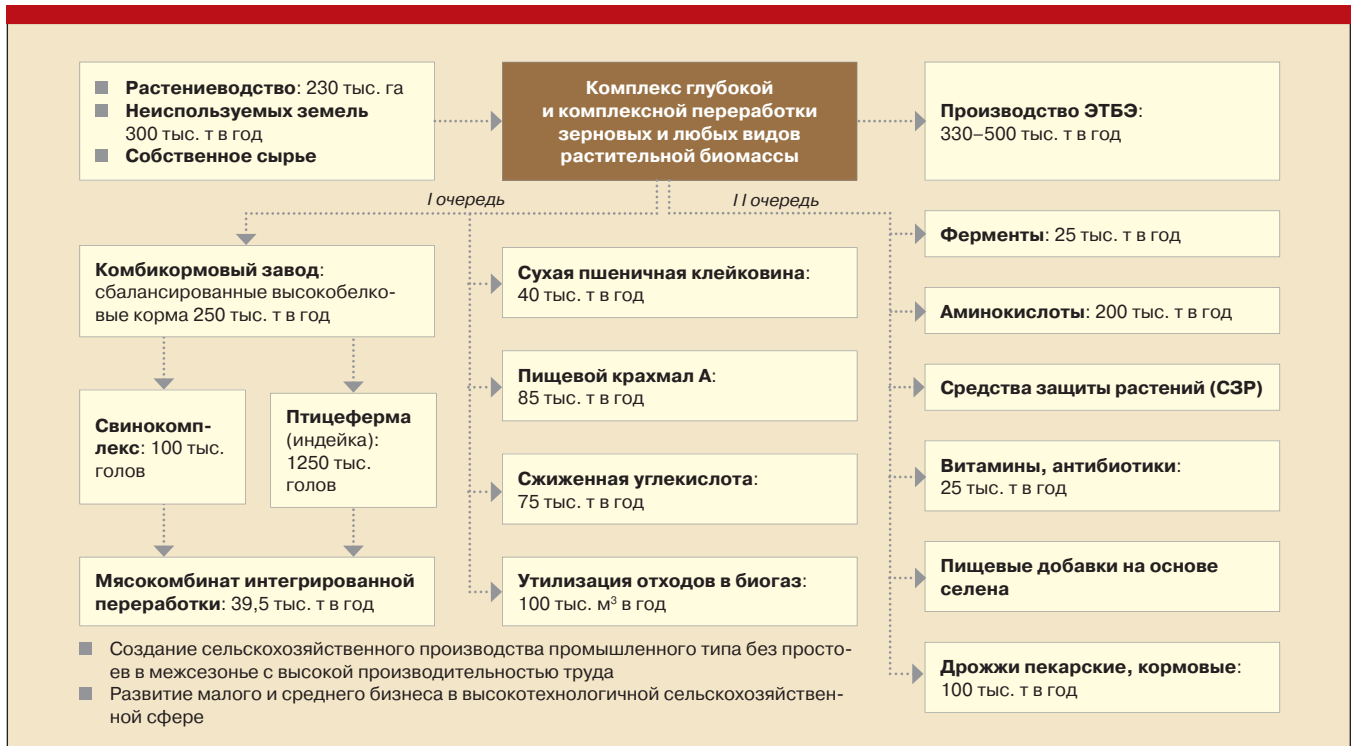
■ **Растениеводство**: 230 тыс. га
■ **Неиспользуемых земель** 300 тыс. т в год
■ **Собственное сырье**

**Комплекс глубокой и комплексной переработки зерновых и любых видов растительной биомассы**

**Производство ЭТБЭ**: 330–500 тыс. т в год

I очередь

II очередь

**Комбикормовый завод**: сбалансированные высокобелковые корма 250 тыс. т в год

**Свинокомплекс**: 100 тыс. голов

**Птицеферма** (индейка): 1250 тыс. голов

**Мясокомбинат интегрированной переработки**: 39,5 тыс. т в год

**Сухая пшеничная клейковина**: 40 тыс. т в год

**Пищевой крахмал А**: 85 тыс. т в год

**Сжиженная углекислота**: 75 тыс. т в год

**Утилизация отходов в биогаз**: 100 тыс. м$^3$ в год

**Ферменты**: 25 тыс. т в год

**Аминокислоты**: 200 тыс. т в год

**Средства защиты растений (СЗР)**

**Витамины, антибиотики**: 25 тыс. т в год

**Пищевые добавки на основе селена**

**Дрожжи пекарские, кормовые**: 100 тыс. т в год

■ Создание сельскохозяйственного производства промышленного типа без простоев в межсезонье с высокой производительностью труда
■ Развитие малого и среднего бизнеса в высокотехнологичной сельскохозяйственной сфере